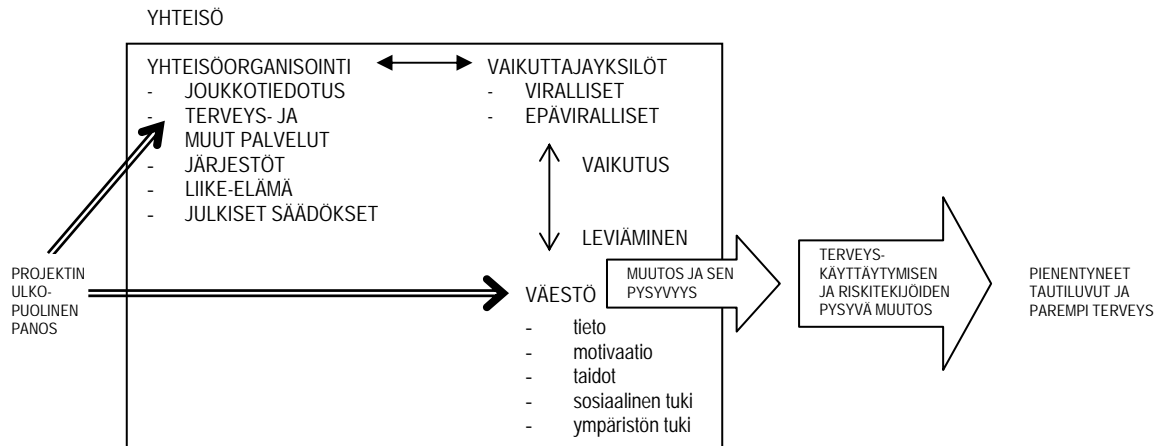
YHTEISÖ

YHTEISÖORGANISOINTI
- JOUKKOTIEDOTUS
- TERVEYS- JA MUUT PALVELUT
- JÄRJESTÖT
- LIIKE-ELÄMÄ
- JULKISET SÄÄDÖKSET

VAIKUTTAJAYKSILÖT
- VIRALLISET
- EPÄVIRALLISET

VAIKUTUS

LEVIÄMINEN

PROJEKTIN ULKO-PUOLINEN PANOS

VÄESTÖ
- tieto
- motivaatio
- taidot
- sosiaalinen tuki
- ympäristön tuki

MUUTOS JA SEN PYSYVYYS

TERVEYS-KÄYTTÄYTYMISEN JA RISKITEKIJÖIDEN PYSYVÄ MUUTOS

PIENENTYNEET TAUTILUVUT JA PAREMPI TERVEYS